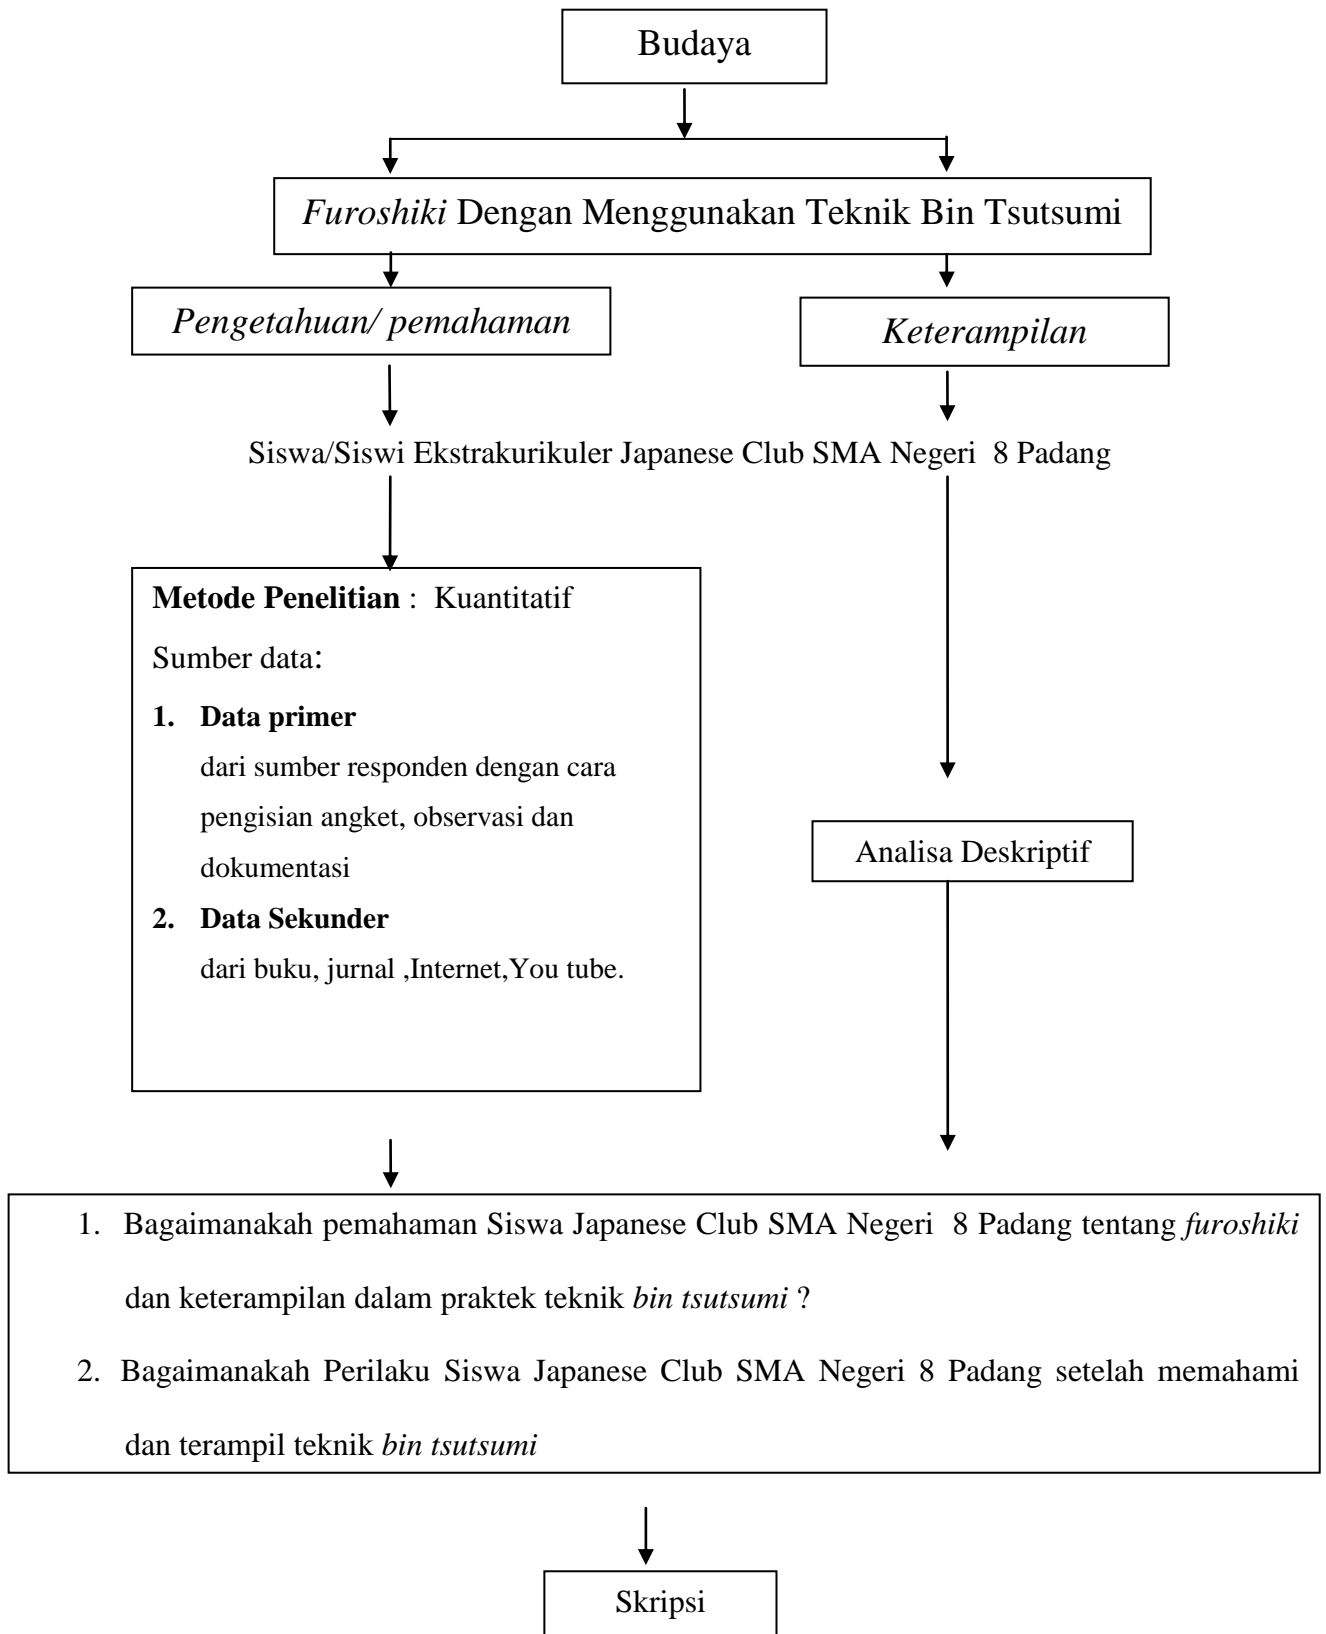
Budaya

Furoshiki Dengan Menggunakan Teknik Bin Tsutsumi

Pengetahuan/ pemahaman

Keterampilan

Siswa/Siswi Ekstrakurikuler Japanese Club SMA Negeri 8 Padang

Metode Penelitian : Kuantitatif

Sumber data:

1. Data primer
dari sumber responden dengan cara pengisian angket, observasi dan dokumentasi

2. Data Sekunder
dari buku, jurnal ,Internet,You tube.

Analisa Deskriptif

1. Bagaimanakah pemahaman Siswa Japanese Club SMA Negeri 8 Padang tentang furoshiki dan keterampilan dalam praktek teknik bin tsutsumi ?

2. Bagaimanakah Perilaku Siswa Japanese Club SMA Negeri 8 Padang setelah memahami dan terampil teknik bin tsutsumi

Skripsi